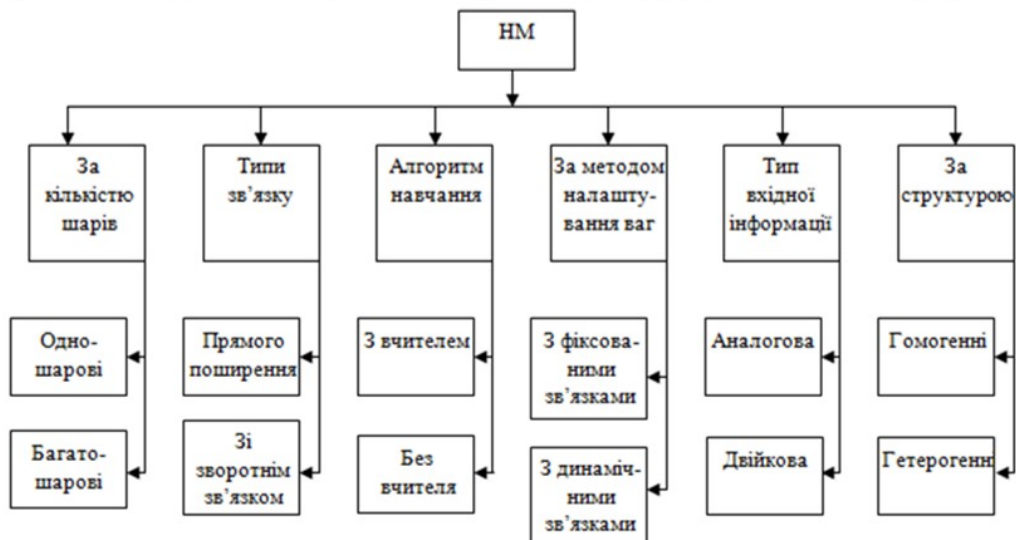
НМ

За кількістю шарів

Одношарові

Багатошарові

Типи зв'язку

Прямого поширення

Зі зворотнім зв'язком

Алгоритм навчання

З вчителем

Без вчителя

За методом налаштування ваг

З фіксованими зв'язками

З динамічними зв'язками

Тип вхідної інформації

Аналогова

Двійкова

За структурою

Гомогенні

Гетерогенн